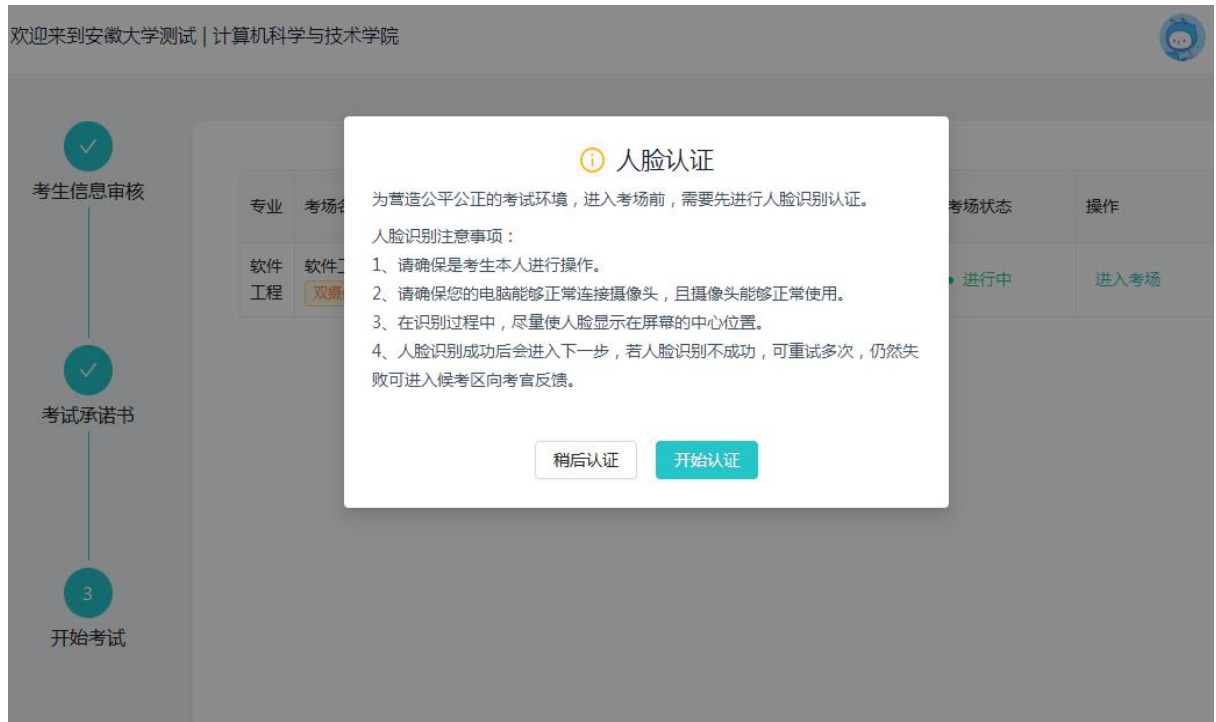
欢迎来到安徽大学测试 | 计算机科学与技术学院

考生信息审核

考试承诺书

3
开始考试

| 专业 | 考场名 | 考场状态 | 操作 |
|---|---|---|---|
| 软件工程 | 软件工 双摄 | 进行中 | 进入考场 |

人脸认证

为营造公平公正的考试环境，进入考场前，需要先进行人脸识别认证。

人脸识别注意事项：
1、请确保是考生本人进行操作。
2、请确保您的电脑能够正常连接摄像头，且摄像头能够正常使用。
3、在识别过程中，尽量使人脸显示在屏幕的中心位置。
4、人脸识别成功后会进入下一步，若人脸识别不成功，可重试多次，仍然失败可进入候考区向考官反馈。

稍后认证 开始认证